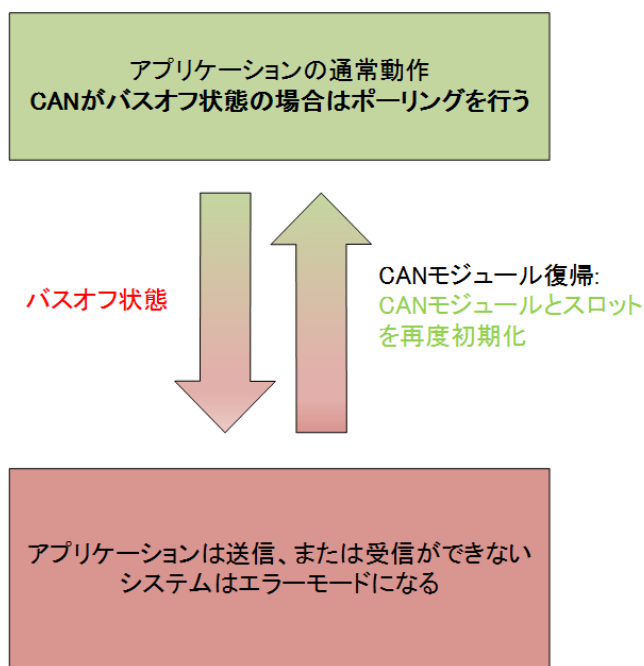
アプリケーションの通常動作
CANがバスオフ状態の場合はポーリングを行う

バスオフ状態

CANモジュール復帰:
CANモジュールとスロットを再度初期化

アプリケーションは送信、または受信ができない
システムはエラーモードになる